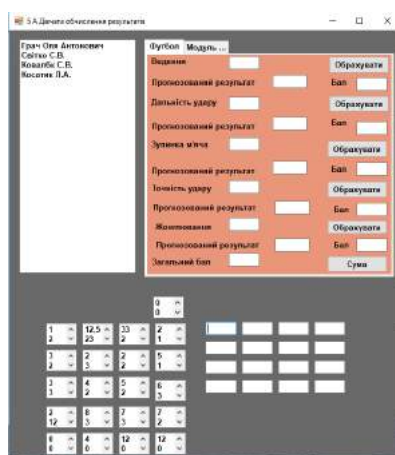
5 А Дачало обчислення результатів

Грач Оля Антонович
Сєлєко С.В.
Ковалбк С.В.
Косотик Л.А.

Футбол
Модуль ...

Ведення
Образувати
Прогнозований результат
Бал
Дальність удару
Образувати
Прогнозований результат
Бал
Зупинка м'яча
Образувати
Прогнозований результат
Бал
Точність удару
Образувати
Прогнозований результат
Бал
Жонглювання
Образувати
Прогнозований результат
Бал
Загальний бал
Сума

0
0
1
2
12.5
23
33
2
2
1
1
2
2
3
2
2
5
1
3
3
4
2
5
2
6
3
3
12
8
3
7
3
2
3
6
0
4
0
12
0
12
0